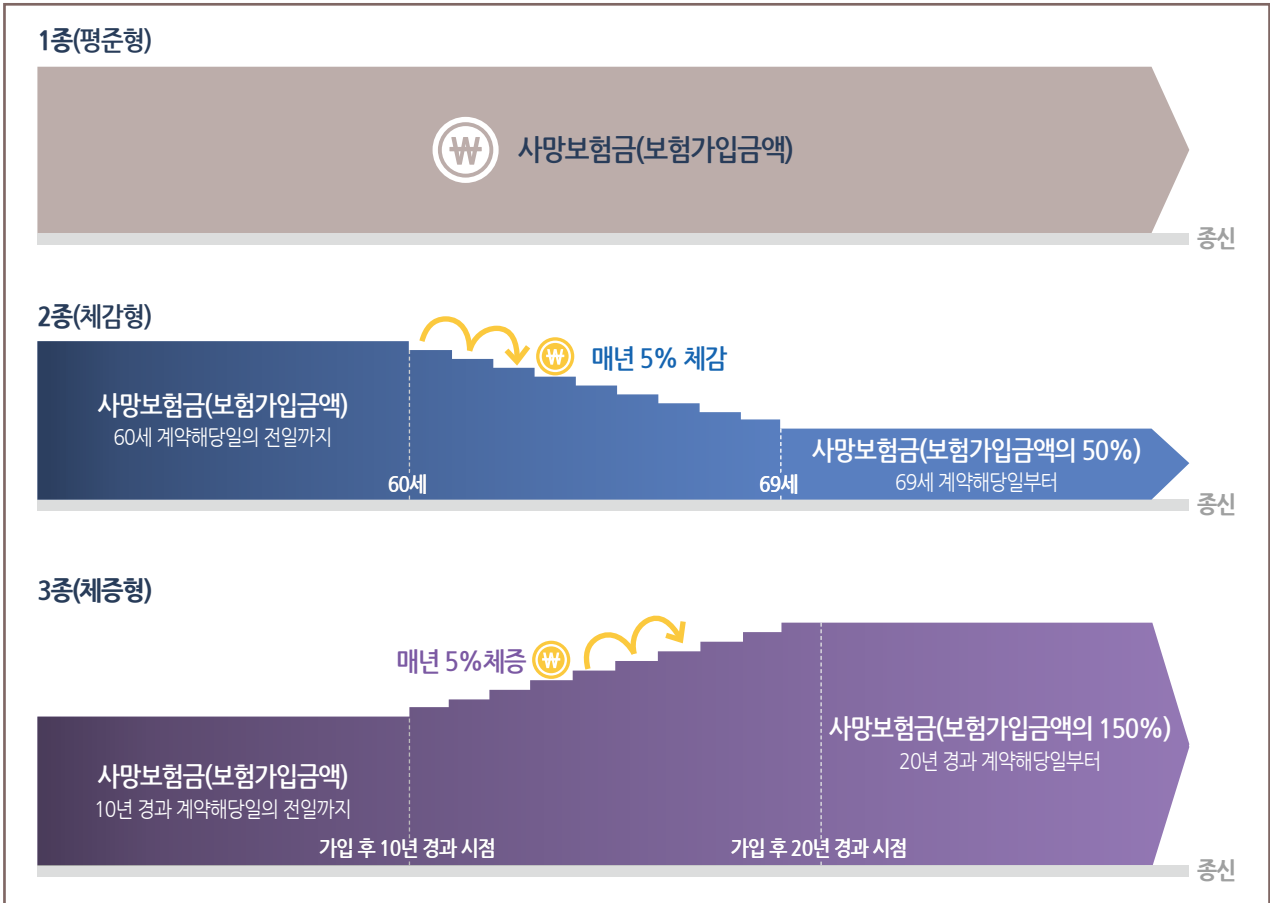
1종(평준형)

₩ 사망보험금(보험가입금액)

종신

2종(체감형)

₩ 매년 5% 체감

사망보험금(보험가입금액)
60세 계약해당일의 전일까지

60세

69세

사망보험금(보험가입금액의 50%)
69세 계약해당일부터

종신

3종(체증형)

매년 5%체증 ₩

사망보험금(보험가입금액)
10년 경과 계약해당일의 전일까지

가입 후 10년 경과 시점

가입 후 20년 경과 시점

사망보험금(보험가입금액의 150%)
20년 경과 계약해당일부터

종신